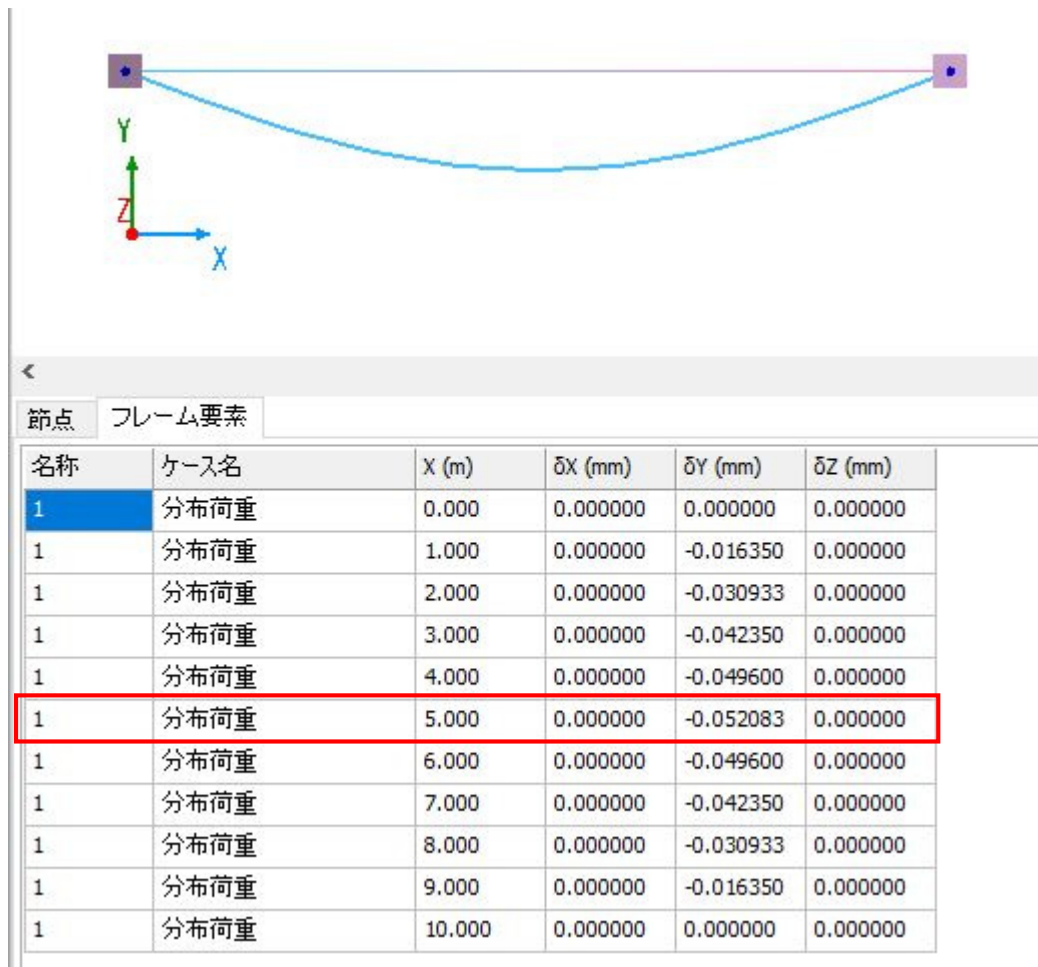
Y
Z
X

<

節点　フレーム要素

| 名称 | ケース名 | X (m) | δX (mm) | δY (mm) | δZ (mm) |
|---|---|---|---|---|---|
| 1 | 分布荷重 | 0.000 | 0.000000 | 0.000000 | 0.000000 |
| 1 | 分布荷重 | 1.000 | 0.000000 | -0.016350 | 0.000000 |
| 1 | 分布荷重 | 2.000 | 0.000000 | -0.030933 | 0.000000 |
| 1 | 分布荷重 | 3.000 | 0.000000 | -0.042350 | 0.000000 |
| 1 | 分布荷重 | 4.000 | 0.000000 | -0.049600 | 0.000000 |
| 1 | 分布荷重 | 5.000 | 0.000000 | -0.052083 | 0.000000 |
| 1 | 分布荷重 | 6.000 | 0.000000 | -0.049600 | 0.000000 |
| 1 | 分布荷重 | 7.000 | 0.000000 | -0.042350 | 0.000000 |
| 1 | 分布荷重 | 8.000 | 0.000000 | -0.030933 | 0.000000 |
| 1 | 分布荷重 | 9.000 | 0.000000 | -0.016350 | 0.000000 |
| 1 | 分布荷重 | 10.000 | 0.000000 | 0.000000 | 0.000000 |